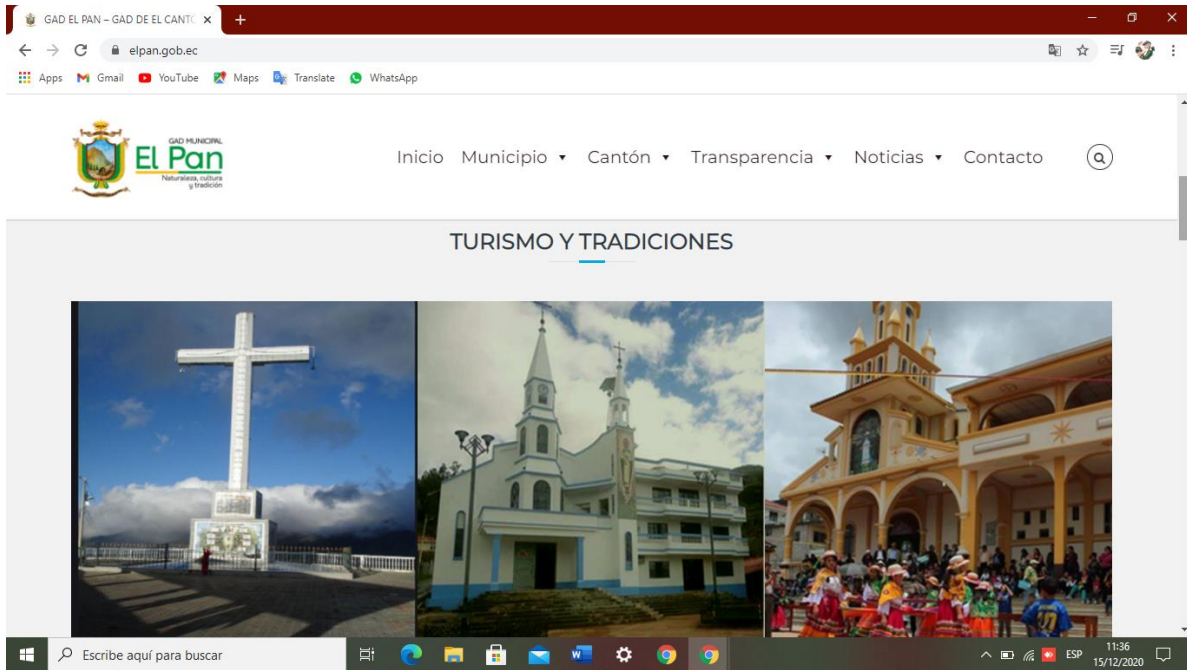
GAD EL PAN – GAD DE EL CANTO ×
+
elpan.gob.ec
Apps Gmail YouTube Maps Translate WhatsApp

GAD MUNICIPAL
El Pan
Naturaleza, cultura y tradición

Inicio Municipio ▾ Cantón ▾ Transparencia ▾ Noticias ▾ Contacto

TURISMO Y TRADICIONES

Escribe aquí para buscar
ESP 11:36 15/12/2020